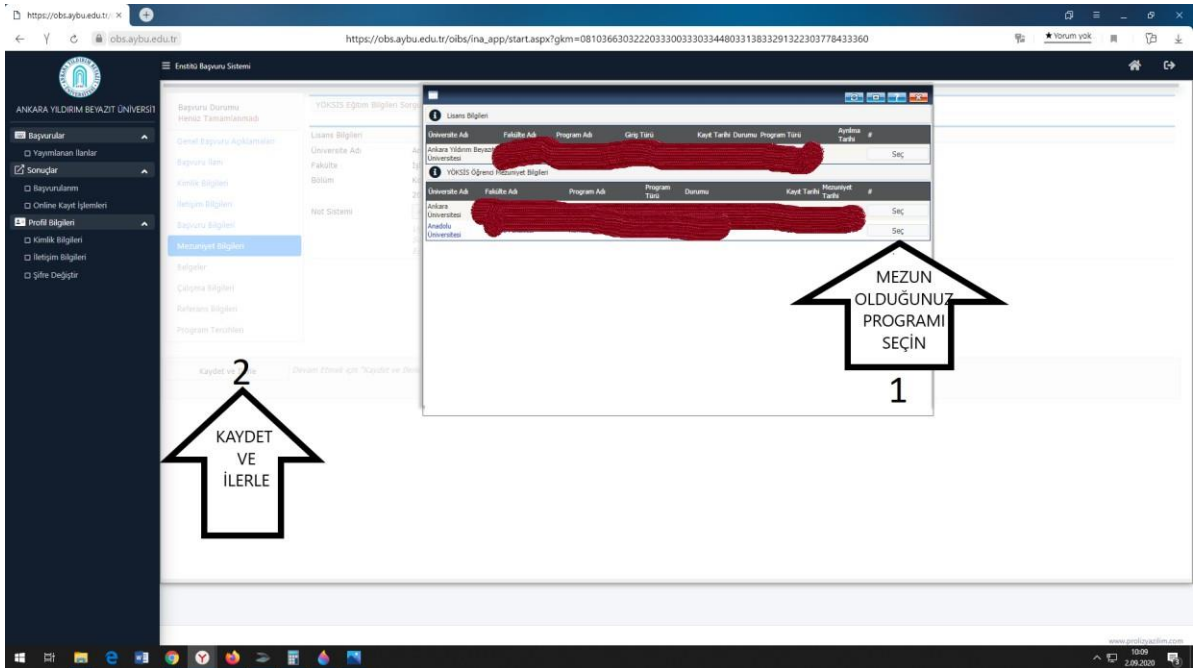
https://obs.aybu.edu.tr/

obs.aybu.edu.tr

https://obs.aybu.edu.tr/oibs/ina_app/start.aspx?gkm=08103663032220330033303344803313833291322303778433360

Yorum yok

ANKARA YILDIRIM BEYAZIT ÜNİVERSİTESİ

Enstitü Başvuru Sistemi

Başvurular
Yayımlanan İlanlar
Sonuçlar
Başvurularım
Online Kayıt İşlemleri
Profil Bilgileri
Kimlik Bilgileri
İletişim Bilgileri
Şifre Değiştir

Başvuru Durumu
Henüz Tamamlanmadı

Genel Başvuru Açıklamaları
Başvuru İlanı
Kimlik Bilgileri
İletişim Bilgileri
Başvuru Bilgileri
Mezuniyet Bilgileri
Belgeler
Çalışma Bilgileri
Referans Bilgileri
Program Tercihleri

YÖKSİS Eğitim Bilgileri Sorgu

Lisans Bilgileri
Üniversite Adı
Fakülte
Bölüm

Not Sistemi

Kaydet ve İlerle

Devam Etmek için "Kaydet ve İlerle

Lisans Bilgileri

| Üniversite Adı | Fakülte Adı | Program Adı | Giriş Türü | Kayıt Tarihi | Durumu | Program Türü | Ayrılma Tarihi | # |
|---|---|---|---|---|---|---|---|---|
| Ankara Yıldırım Beyazıt Üniversitesi | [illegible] | | | | | | | Seç |

YÖKSİS Öğrenci Mezuniyet Bilgileri

| Üniversite Adı | Fakülte Adı | Program Adı | Program Türü | Durumu | Kayıt Tarihi | Mezuniyet Tarihi | # |
|---|---|---|---|---|---|---|---|
| Ankara Üniversitesi | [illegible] | | | | | | Seç |
| Anadolu Üniversitesi | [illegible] | | | | | | Seç |

MEZUN OLDUĞUNUZ PROGRAMI SEÇİN

1

2

KAYDET VE İLERLE

www.prolizyazilim.com

10:09
2.09.2020